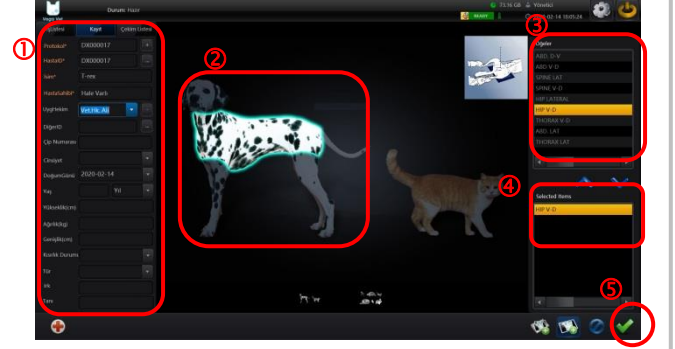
Durum: Hazır

73.16 GB Yönetici

READY

2020-02-14 18:05:24

İş Listesi Kayıt Çekim Listesi

① ② ③ ④ ⑤

Protokol* D8000017

HastaID* D8000017

İsim* T-rex

HastaSahibi* Hale Varlı

Uygulayan Vet.Hk. Ali

DiğerID

Çip Numarası

Cinsiyet

DoğumGünü 2020-02-14

Yaş Yıl

Yükseklik(cm)

Ağırlık(kg)

Genişlik(cm)

Kısırlık Durumu

Tür

Irk

Renk

Öğeler

ABD. D-V

ABD V-D

SPINE LAT

SPINE V-D

HIP LATERAL

HIP V-D

THORAX V-D

ABD. LAT

THORAX LAT

Selected Items

HIP V-D